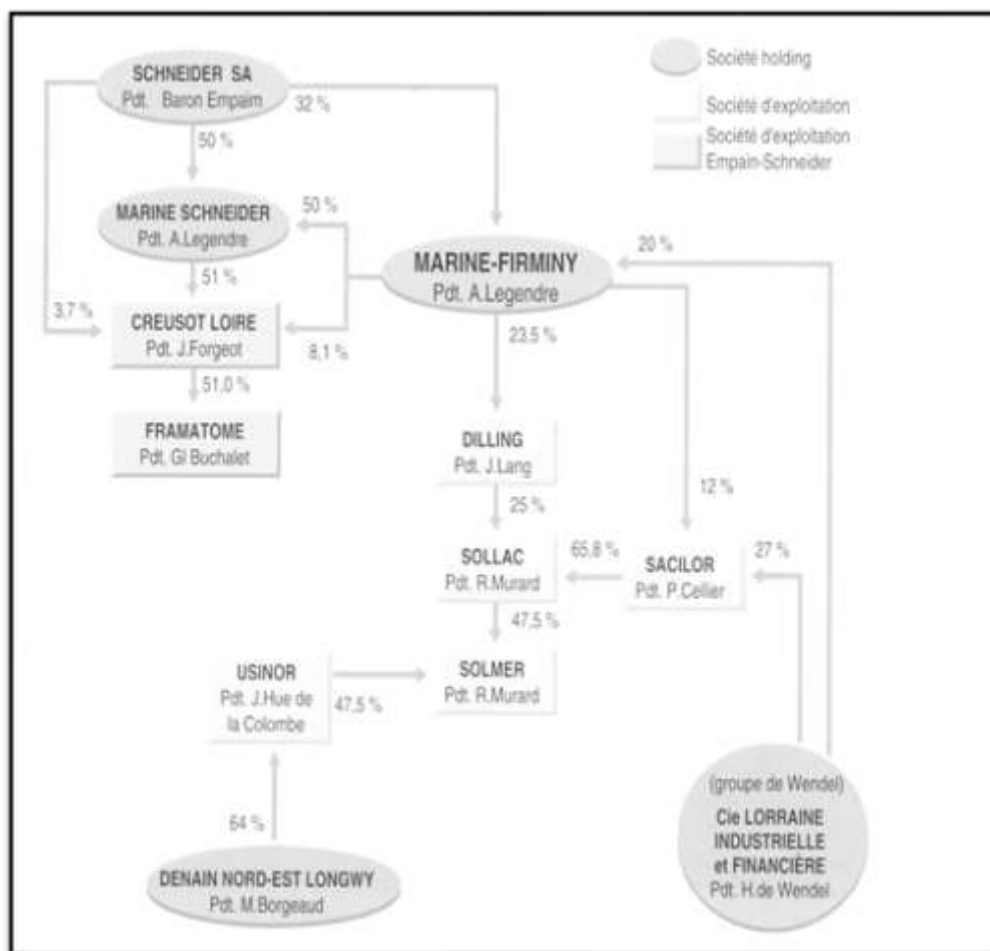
SCHNEIDER SA
Pdt. Baron Empaim

32 %

Société holding

Société d'exploitation

Société d'exploitation Empain-Schneider

50 %

MARINE SCHNEIDER
Pdt. A.Legendre

50 %

20 %

MARINE-FIRMINY
Pdt. A.Legendre

51 %

3,7 %

CREUSOT LOIRE
Pdt. J.Forgeot

8,1 %

23,5 %

51,0 %

FRAMATOME
Pdt. Gl Buchalet

DILLING
Pdt. J.Lang

12 %

25 %

SOLLAC
Pdt. R.Murard

65,8 %

SACILOR
Pdt. P.Cellier

27 %

47,5 %

USINOR
Pdt. J.Hue de la Colombe

47,5 %

SOLMER
Pdt. R.Murard

64 %

(groupe de Wendel)
Cie LORRAINE INDUSTRIELLE et FINANCIÈRE
Pdt. H.de Wendel

DENAIN NORD-EST LONGWY
Pdt. M.Borgeaud